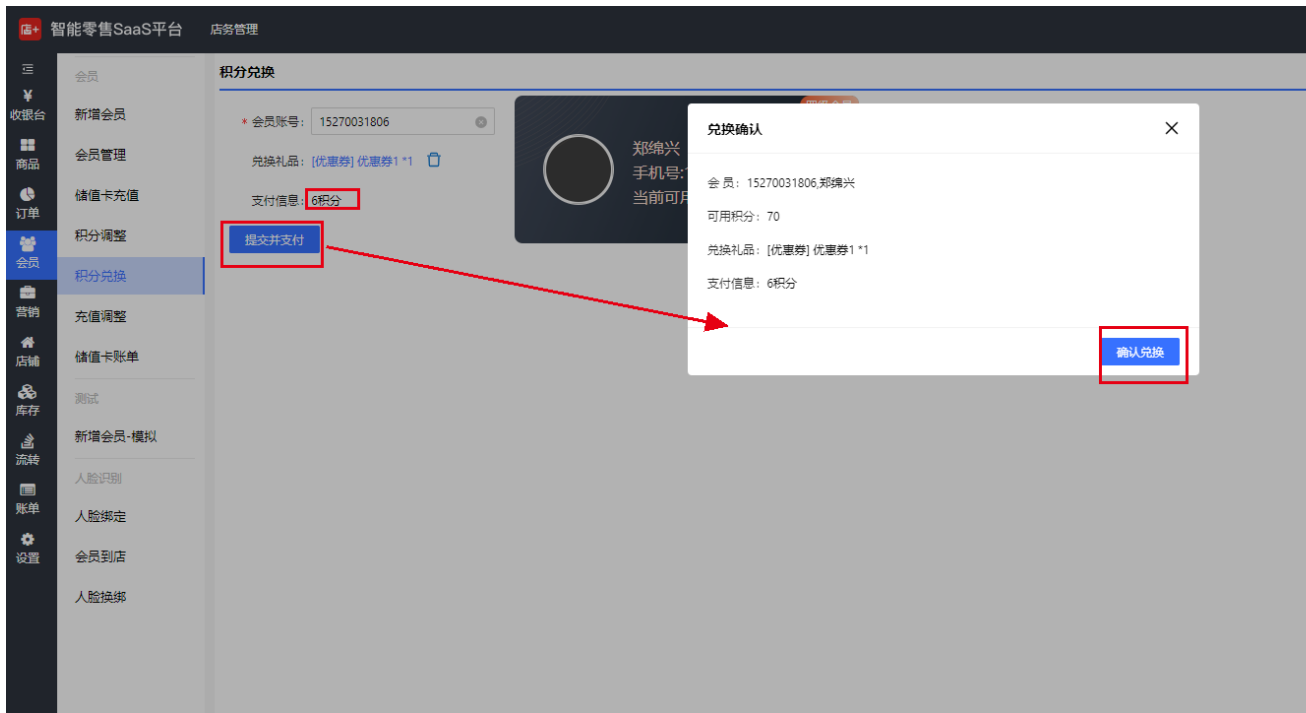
信+ 智能零售SaaS平台 店务管理

收银台
商品
订单
会员
营销
店铺
库存
流转
账单
设置

会员
新增会员
会员管理
储值卡充值
积分调整
积分兑换
充值调整
储值卡账单
测试
新增会员-模拟
人脸识别
人脸绑定
会员到店
人脸换绑

积分兑换

* 会员账号: 15270031806
兑换礼品: [优惠券] 优惠券1 *1
支付信息: 6积分
提交并支付

郑绵兴
手机号:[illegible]
当前可用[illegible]

兑换确认
会 员: 15270031806,郑绵兴
可用积分: 70
兑换礼品: [优惠券] 优惠券1 *1
支付信息: 6积分
确认兑换